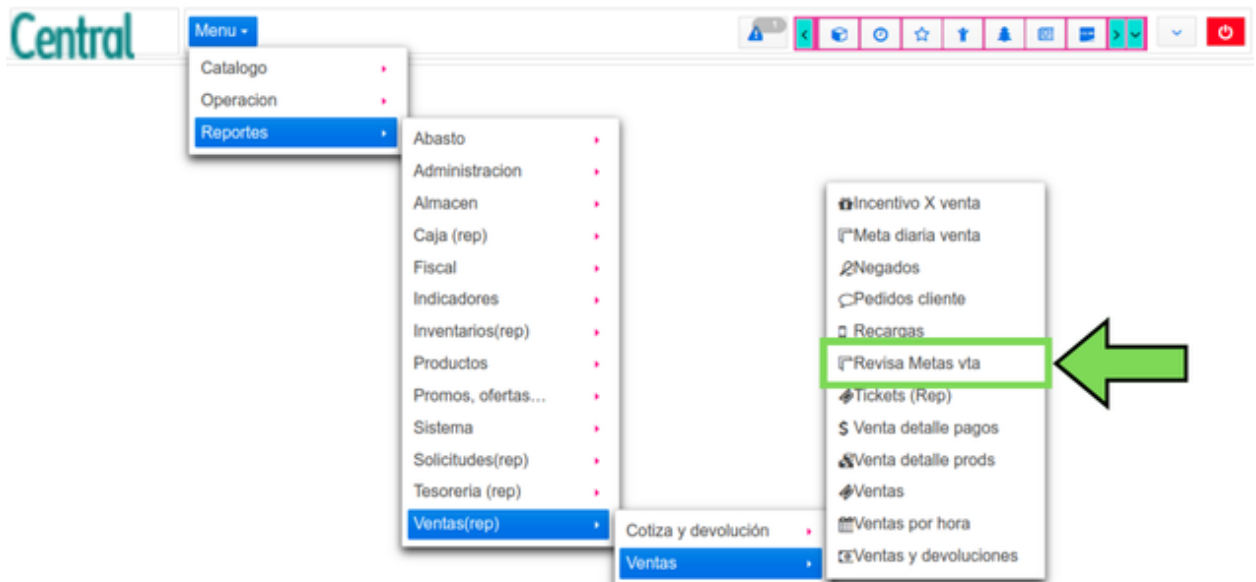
Central

Menu

1

Catalogo
Operacion
Reportes

Abasto
Administracion
Almacen
Caja (rep)
Fiscal
Indicadores
Inventarios(rep)
Productos
Promos, ofertas...
Sistema
Solicitudes(rep)
Tesoreria (rep)
Ventas(rep)

Cotiza y devolución
Ventas

Incentivo X venta
Meta diaria venta
Negados
Pedidos cliente
Recargas
Revisa Metas vta
Tickets (Rep)
$ Venta detalle pagos
Venta detalle prods
Ventas
Ventas por hora
Ventas y devoluciones